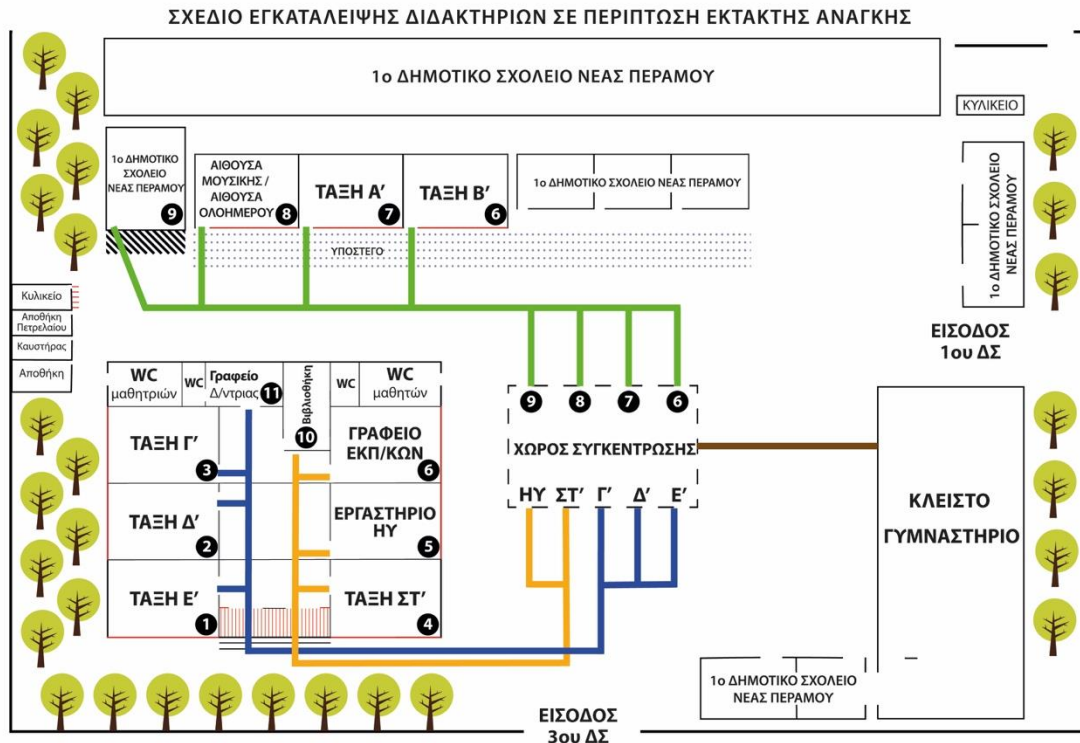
ΣΧΕΔΙΟ ΕΓΚΑΤΑΛΕΙΨΗΣ ΔΙΔΑΚΤΗΡΙΩΝ ΣΕ ΠΕΡΙΠΤΩΣΗ ΕΚΤΑΚΤΗΣ ΑΝΑΓΚΗΣ

1ο ΔΗΜΟΤΙΚΟ ΣΧΟΛΕΙΟ ΝΕΑΣ ΠΕΡΑΜΟΥ

ΚΥΛΙΚΕΙΟ

1ο ΔΗΜΟΤΙΚΟ ΣΧΟΛΕΙΟ ΝΕΑΣ ΠΕΡΑΜΟΥ 9

ΑΙΘΟΥΣΑ ΜΟΥΣΙΚΗΣ / ΑΙΘΟΥΣΑ ΟΛΟΗΜΕΡΟΥ 8

ΤΑΞΗ Α′ 7

ΤΑΞΗ Β′ 6

1ο ΔΗΜΟΤΙΚΟ ΣΧΟΛΕΙΟ ΝΕΑΣ ΠΕΡΑΜΟΥ

ΥΠΟΣΤΕΓΟ

1ο ΔΗΜΟΤΙΚΟ ΣΧΟΛΕΙΟ ΝΕΑΣ ΠΕΡΑΜΟΥ

Κυλικείο

Αποθήκη Πετρελαίου

Καυστήρας

Αποθήκη

ΕΙΣΟΔΟΣ 1ου ΔΣ

WC μαθητριών

WC

Γραφείο Δ/ντριας 11

Βιβλιοθήκη 10

WC

WC μαθητών

ΤΑΞΗ Γ′ 3

ΓΡΑΦΕΙΟ ΕΚΠ/ΚΩΝ 6

ΤΑΞΗ Δ′ 2

ΕΡΓΑΣΤΗΡΙΟ ΗΥ 5

ΤΑΞΗ Ε′ 1

ΤΑΞΗ ΣΤ′ 4

9 8 7 6

ΧΩΡΟΣ ΣΥΓΚΕΝΤΡΩΣΗΣ

ΗΥ ΣΤ′ Γ′ Δ′ Ε′

ΚΛΕΙΣΤΟ ΓΥΜΝΑΣΤΗΡΙΟ

1ο ΔΗΜΟΤΙΚΟ ΣΧΟΛΕΙΟ ΝΕΑΣ ΠΕΡΑΜΟΥ

ΕΙΣΟΔΟΣ 3ου ΔΣ